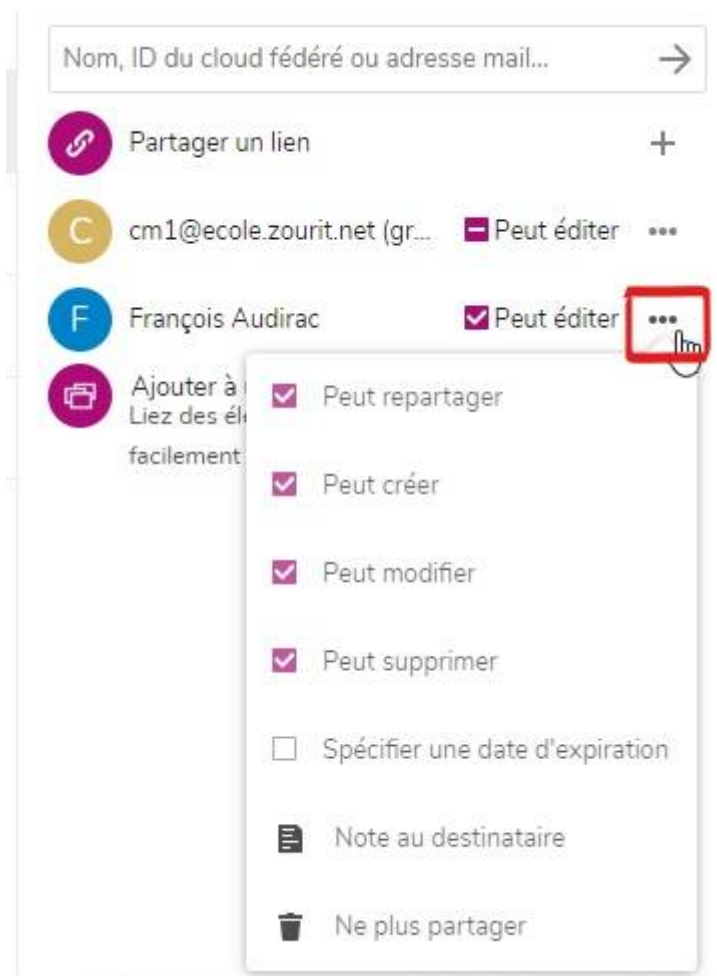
Nom, ID du cloud fédéré ou adresse mail...

Partager un lien

C cm1@ecole.zourit.net (gr... Peut éditer •••

F François Audirac Peut éditer •••

Ajouter à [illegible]
Liez des él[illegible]
facilement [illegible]

Peut repartager

Peut créer

Peut modifier

Peut supprimer

Spécifier une date d'expiration

Note au destinataire

Ne plus partager